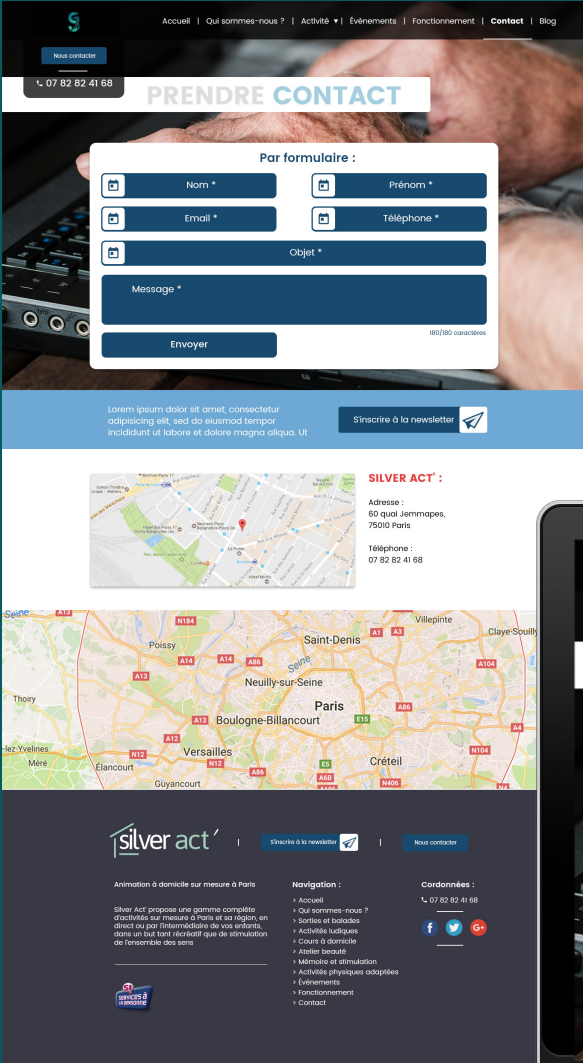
Accueil | Qui sommes-nous ? | Activité | Évènements | Fonctionnement | Contact | Blog

Nous contacter

07 82 82 41 68

PRENDRE CONTACT

Par formulaire :

Nom *

Prénom *

Email *

Téléphone *

Objet *

Message *

180/180 caractères

Envoyer

Lorem ipsum dolor sit amet, consectetur adipisicing elit, sed do eiusmod tempor incididunt ut labore et dolore magna aliqua. Ut

S'inscrire à la newsletter

SILVER ACT' :

Adresse :
60 quai Jemmapes,
75010 Paris

Téléphone :
07 82 82 41 68

Seine
Poissy
Saint-Denis
Villepinte
Claye-Souilly
Neuilly-sur-Seine
Paris
Thoiry
Boulogne-Billancourt
Versailles
Créteil
Elancourt
Guyancourt
Méré

silver act'

S'inscrire à la newsletter

Nous contacter

Animation à domicile sur mesure à Paris

Silver Act' propose une gamme complète d'activités sur mesure à Paris et sa région, en direct ou par l'intermédiaire de vos enfants, dans un but tant récréatif que de stimulation de l'ensemble des sens

Navigation :
> Accueil
> Qui sommes-nous ?
> Sorties et balades
> Activités ludiques
> Cours à domicile
> Atelier beauté
> Mémoire et stimulation
> Activités physiques adaptées
> Evènements
> Fonctionnement
> Contact

Cordonnées :
07 82 82 41 68

services à la personne